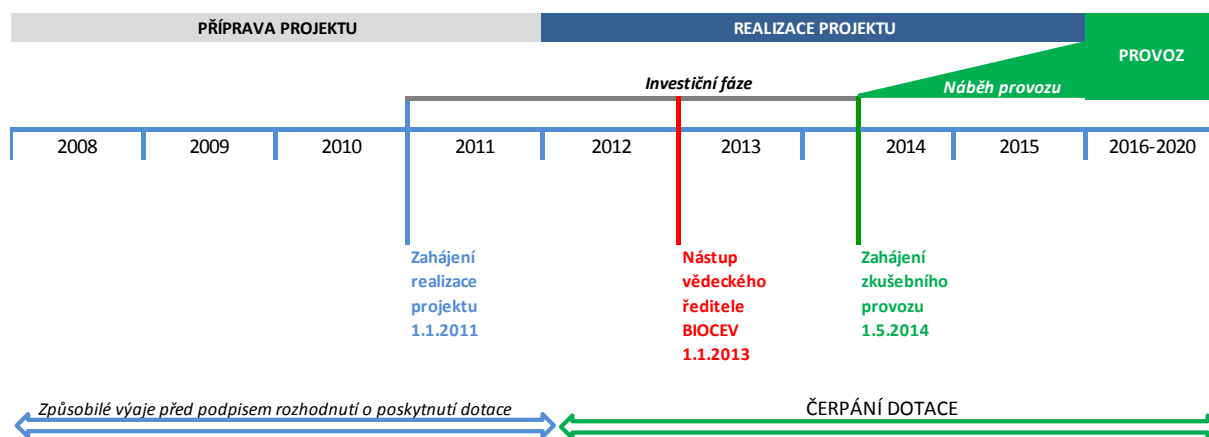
PŘÍPRAVA PROJEKTU

REALIZACE PROJEKTU

PROVOZ

Investiční fáze

Náběh provozu

| 2008 | 2009 | 2010 | 2011 | 2012 | 2013 | 2014 | 2015 | 2016-2020 |
|---|---|---|---|---|---|---|---|---|

Zahájení realizace projektu 1.1.2011

Nástup vědeckého ředitele BIOCEV 1.1.2013

Zahájení zkušebního provozu 1.5.2014

Způsobilé výjaje před podpisem rozhodnutí o poskytnutí dotace

ČERPÁNÍ DOTACE